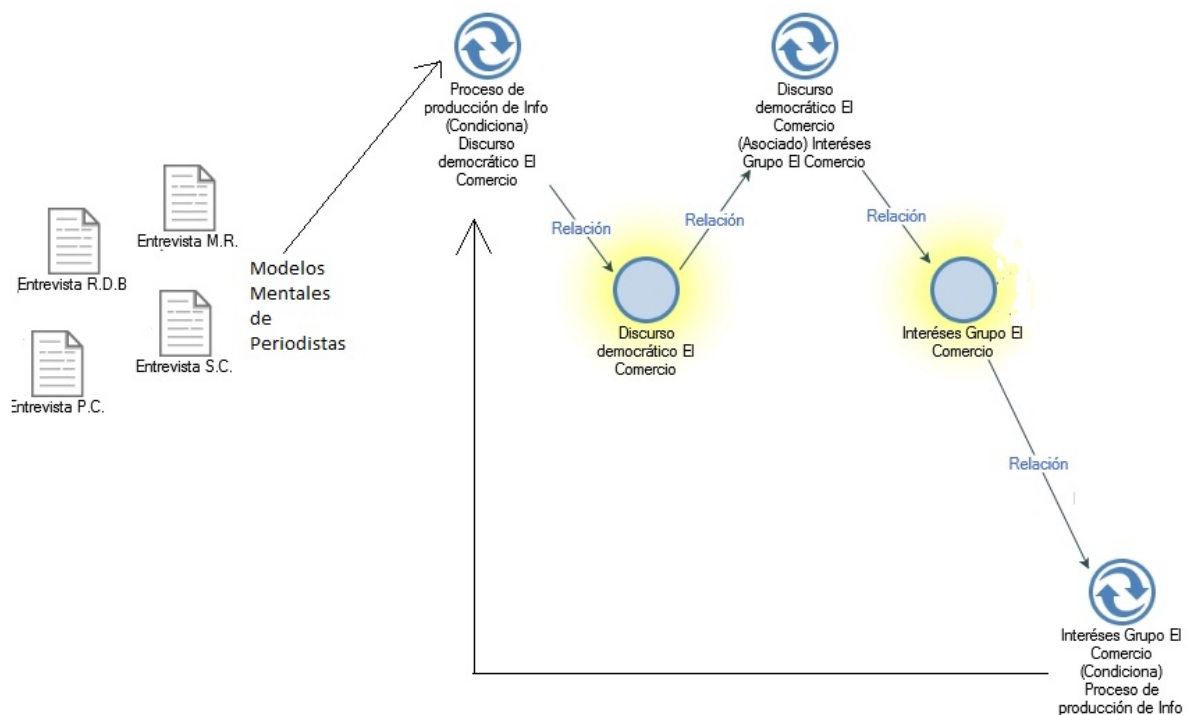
Entrevista M.R.

Entrevista R.D.B

Entrevista S.C.

Entrevista P.C.

Modelos Mentales de Periodistas

Proceso de producción de Info (Condiciona) Discurso democrático El Comercio

Relación

Discurso democrático El Comercio

Relación

Discurso democrático El Comercio (Asociado) Interéses Grupo El Comercio

Relación

Interéses Grupo El Comercio

Relación

Interéses Grupo El Comercio (Condiciona) Proceso de producción de Info